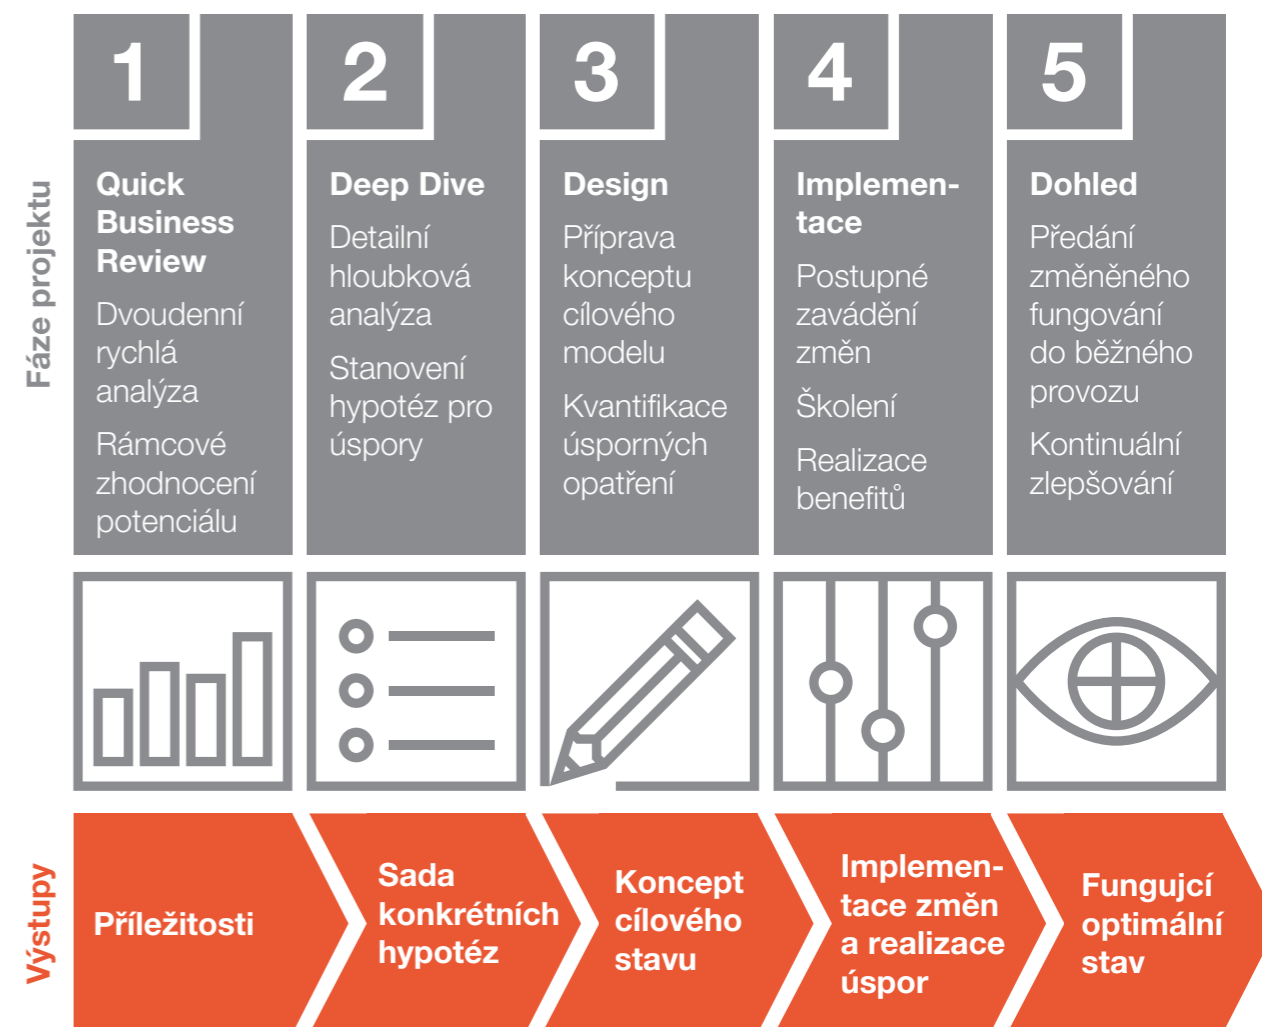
Fáze projektu

1
Quick Business Review
Dvoudenní rychlá analýza
Rámcové zhodnocení potenciálu

2
Deep Dive
Detailní hloubková analýza
Stanovení hypotéz pro úspory

3
Design
Příprava konceptu cílového modelu
Kvantifikace úsporných opatření

4
Implementace
Postupné zavádění změn
Školení
Realizace benefitů

5
Dohled
Předání změněného fungování do běžného provozu
Kontinuální zlepšování

Výstupy

Příležitosti

Sada konkrétních hypotéz

Koncept cílového stavu

Implementace změn a realizace úspor

Fungující optimální stav